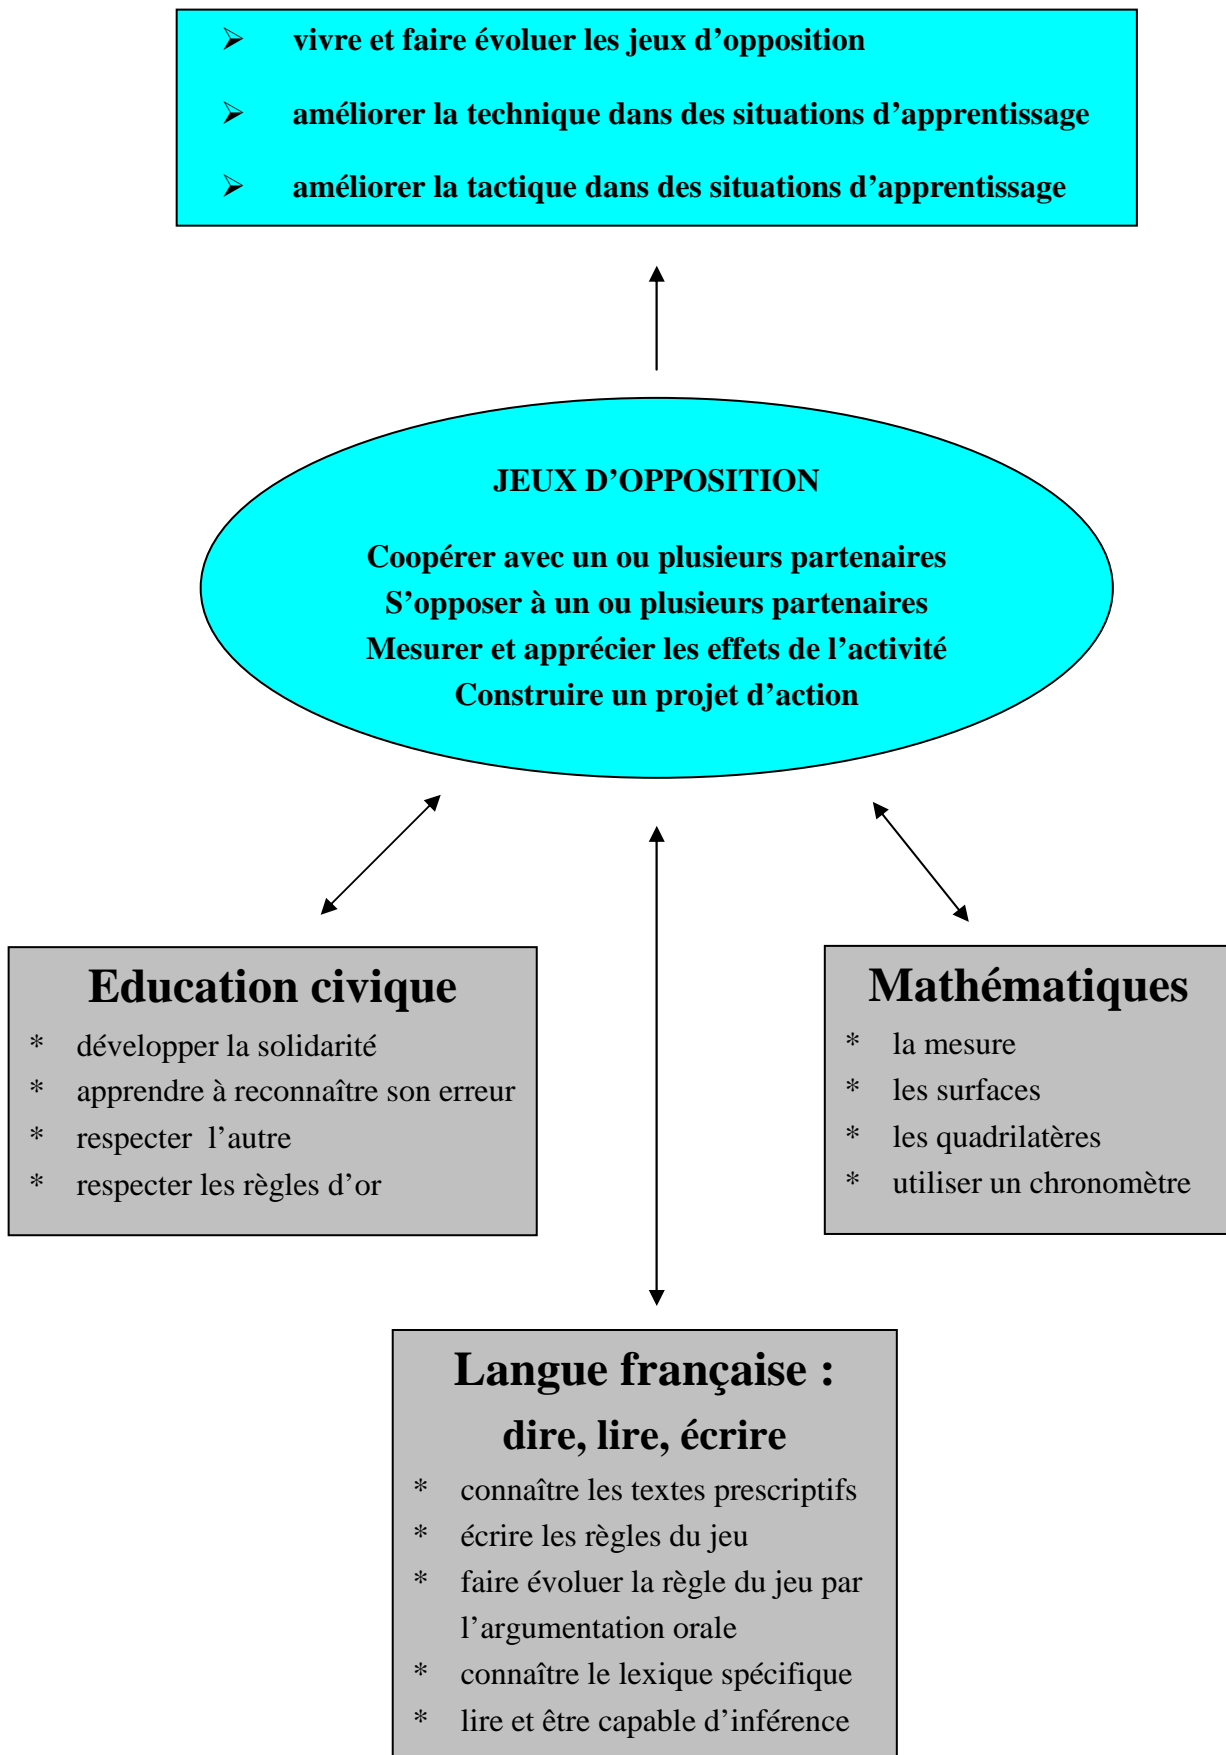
➢ vivre et faire évoluer les jeux d’opposition

➢ améliorer la technique dans des situations d’apprentissage

➢ améliorer la tactique dans des situations d’apprentissage

JEUX D’OPPOSITION

Coopérer avec un ou plusieurs partenaires
S’opposer à un ou plusieurs partenaires
Mesurer et apprécier les effets de l’activité
Construire un projet d’action

Education civique
* développer la solidarité
* apprendre à reconnaître son erreur
* respecter l’autre
* respecter les règles d’or

Mathématiques
* la mesure
* les surfaces
* les quadrilatères
* utiliser un chronomètre

Langue française :
dire, lire, écrire
* connaître les textes prescriptifs
* écrire les règles du jeu
* faire évoluer la règle du jeu par l’argumentation orale
* connaître le lexique spécifique
* lire et être capable d’inférence